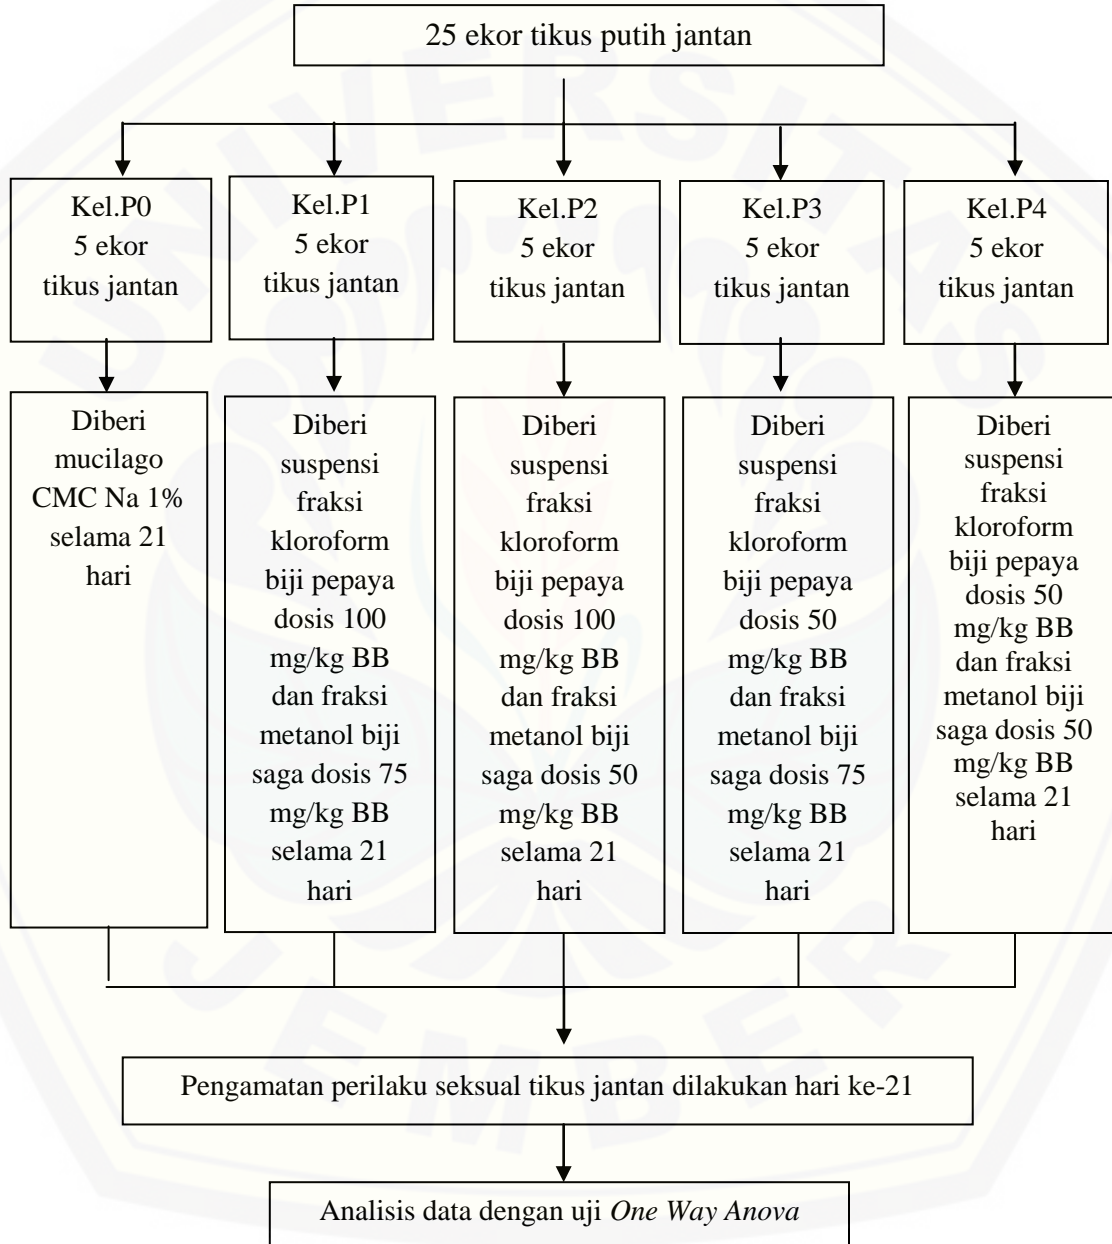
25 ekor tikus putih jantan

Kel.P0
5 ekor
tikus jantan

Kel.P1
5 ekor
tikus jantan

Kel.P2
5 ekor
tikus jantan

Kel.P3
5 ekor
tikus jantan

Kel.P4
5 ekor
tikus jantan

Diberi mucilago CMC Na 1% selama 21 hari

Diberi suspensi fraksi kloroform biji pepaya dosis 100 mg/kg BB dan fraksi metanol biji saga dosis 75 mg/kg BB selama 21 hari

Diberi suspensi fraksi kloroform biji pepaya dosis 100 mg/kg BB dan fraksi metanol biji saga dosis 50 mg/kg BB selama 21 hari

Diberi suspensi fraksi kloroform biji pepaya dosis 50 mg/kg BB dan fraksi metanol biji saga dosis 75 mg/kg BB selama 21 hari

Diberi suspensi fraksi kloroform biji pepaya dosis 50 mg/kg BB dan fraksi metanol biji saga dosis 50 mg/kg BB selama 21 hari

Pengamatan perilaku seksual tikus jantan dilakukan hari ke-21

Analisis data dengan uji *One Way Anova*